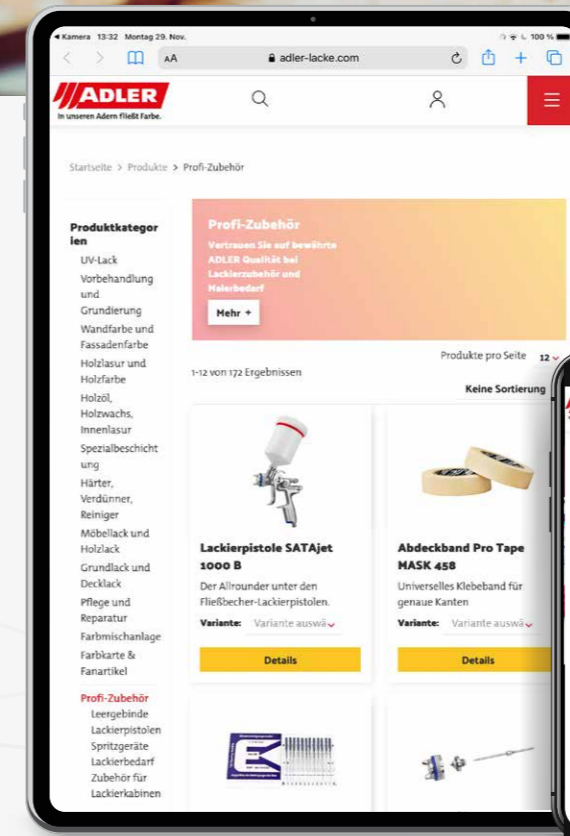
◂ Kamera 13:32 Montag 29. Nov.

100 %

AA

adler-lacke.com

ADLER

In unseren Adern fließt Farbe.

Startseite > Produkte > Profi-Zubehör

Produktkategorien

UV-Lack

Vorbehandlung und Grundierung

Wandfarbe und Fassadenfarbe

Holzlasur und Holzfarbe

Holzöl, Holzwachs, Innenlasur

Spezialbeschichtung

Härter, Verdünner, Reiniger

Möbellack und Holzlack

Grundlack und Decklack

Pflege und Reparatur

Farbmischanlage

Farbkarte & Fanartikel

Profi-Zubehör

Leergebinde

Lackierpistolen

Spritzgeräte

Lackierbedarf

Zubehör für Lackierkabinen

Profi-Zubehör

Vertrauen Sie auf bewährte ADLER Qualität bei Lackierzubehör und Malerbedarf

Mehr +

Produkte pro Seite 12

1-12 von 172 Ergebnissen

Keine Sortierung

Lackierpistole SATAjet 1000 B

Der Allrounder unter den Fließbecher-Lackierpistolen.

Variante: Variante auswä

Details

Abdeckband Pro Tape MASK 458

Universelles Klebeband für genaue Kanten

Variante: Variante auswä

Details